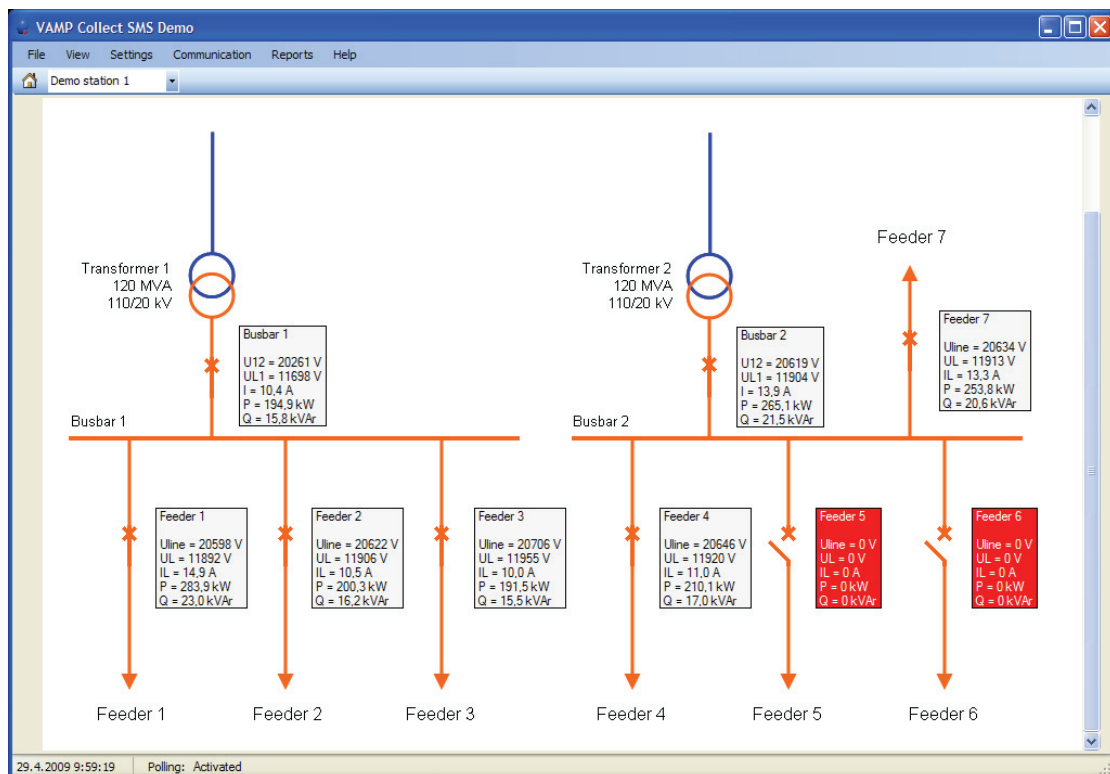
VAMP Collect SMS Demo

File View Settings Communication Reports Help

Demo station 1

Transformer 1
120 MVA
110/20 kV

Busbar 1
U12 = 20261 V
UL1 = 11698 V
I = 10,4 A
P = 194,9 kW
Q = 15,8 kVAr

Busbar 1

Feeder 1
Uline = 20598 V
UL = 11892 V
IL = 14,9 A
P = 283,9 kW
Q = 23,0 kVAr

Feeder 2
Uline = 20622 V
UL = 11906 V
IL = 10,5 A
P = 200,3 kW
Q = 16,2 kVAr

Feeder 3
Uline = 20706 V
UL = 11955 V
IL = 10,0 A
P = 191,5 kW
Q = 15,5 kVAr

Feeder 1 Feeder 2 Feeder 3

Transformer 2
120 MVA
110/20 kV

Busbar 2
U12 = 20619 V
UL1 = 11904 V
I = 13,9 A
P = 265,1 kW
Q = 21,5 kVAr

Feeder 7

Feeder 7
Uline = 20634 V
UL = 11913 V
IL = 13,3 A
P = 253,8 kW
Q = 20,6 kVAr

Busbar 2

Feeder 4
Uline = 20646 V
UL = 11920 V
IL = 11,0 A
P = 210,1 kW
Q = 17,0 kVAr

Feeder 5
Uline = 0 V
UL = 0 V
IL = 0 A
P = 0 kW
Q = 0 kVAr

Feeder 6
Uline = 0 V
UL = 0 V
IL = 0 A
P = 0 kW
Q = 0 kVAr

Feeder 4 Feeder 5 Feeder 6

29.4.2009 9:59:19 Polling: Activated